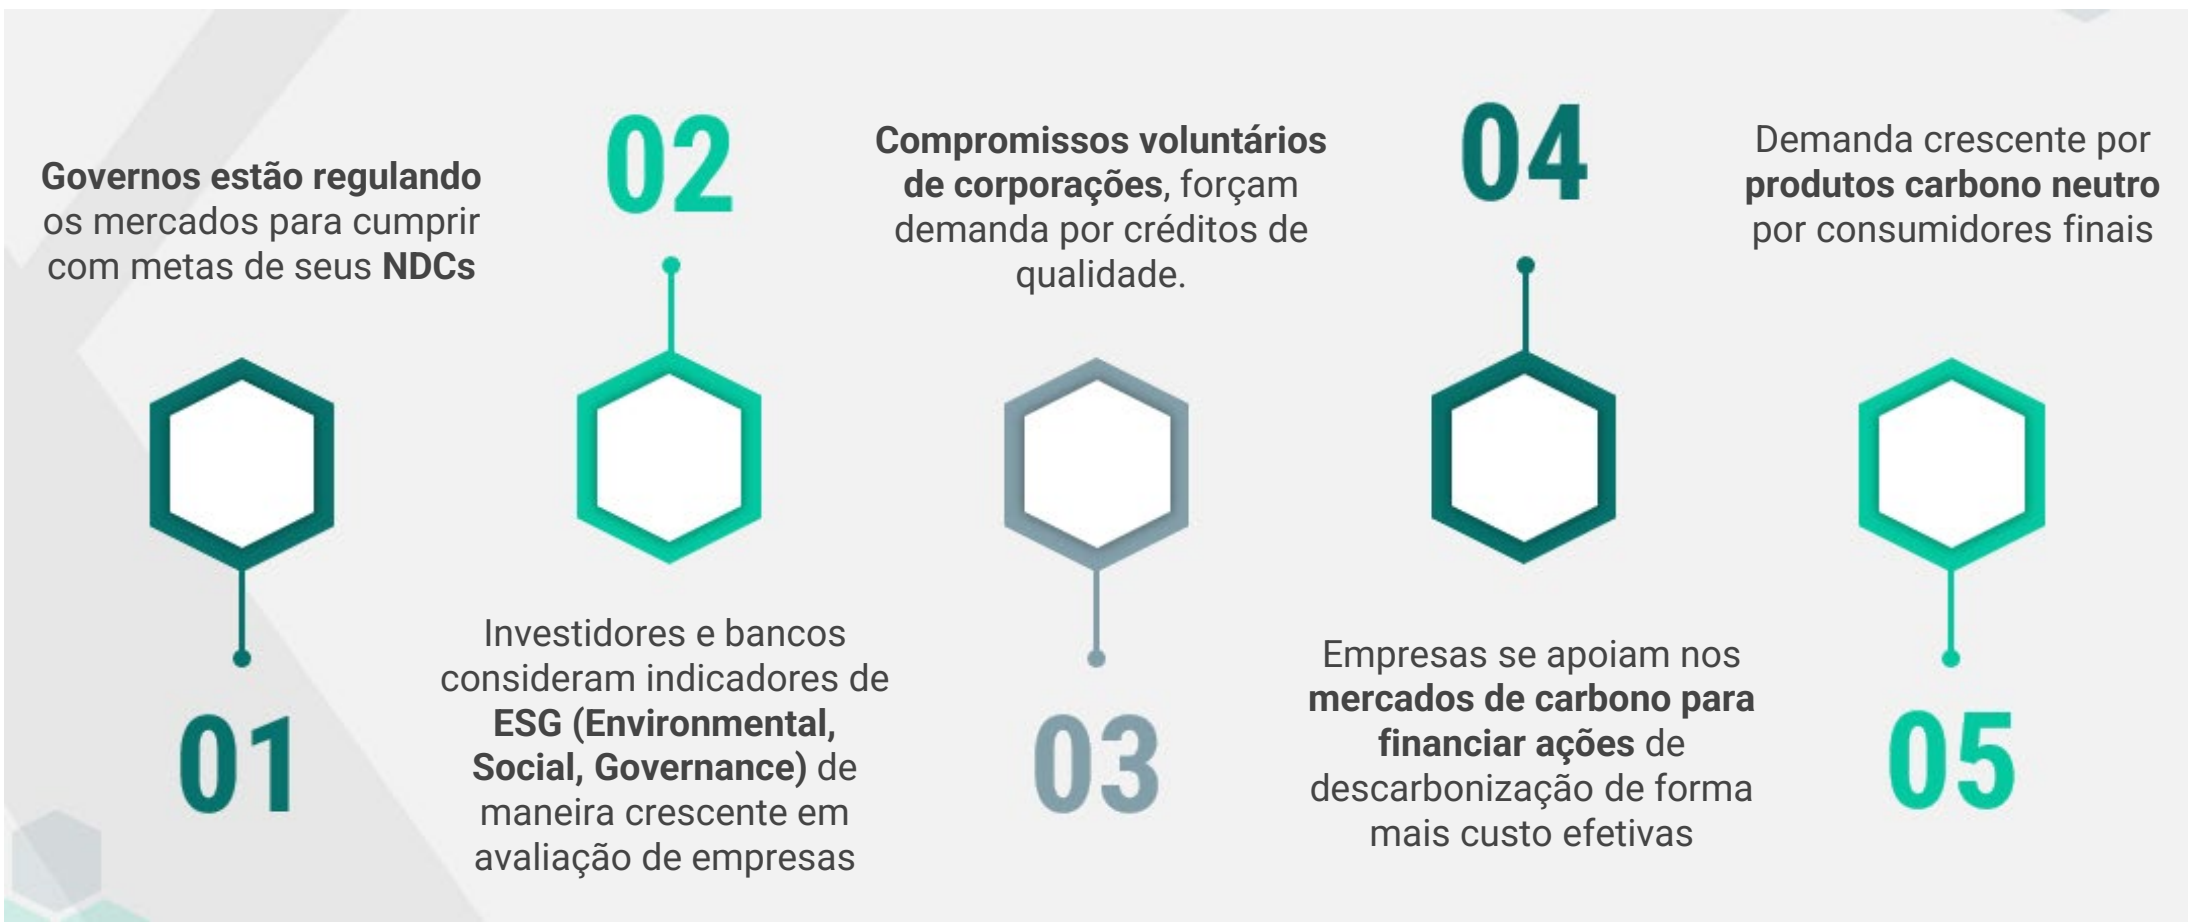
Governos estão regulando os mercados para cumprir com metas de seus NDCs

01

02

Investidores e bancos consideram indicadores de ESG (Environmental, Social, Governance) de maneira crescente em avaliação de empresas

Compromissos voluntários de corporações, forçam demanda por créditos de qualidade.

03

04

Empresas se apoiam nos mercados de carbono para financiar ações de descarbonização de forma mais custo efetivas

Demanda crescente por produtos carbono neutro por consumidores finais

05